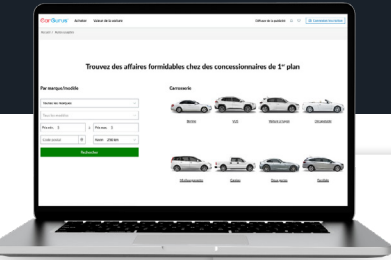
CarGurus Acheter Valeur de la voiture Offrez ou la publicité Se connecter/s'inscrire

Accueil > Autres supports

Trouvez des affaires formidables chez des concessionnaires de 1er plan

Par marque/modèle

Toutes les marques

Tous les modèles

Prix min. $

Prix max. $

Code postal

Rayon 200 km

Rechercher

Carrosserie

Berline

SUV

Voiture compacte

Décapotable

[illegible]

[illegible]

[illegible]

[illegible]